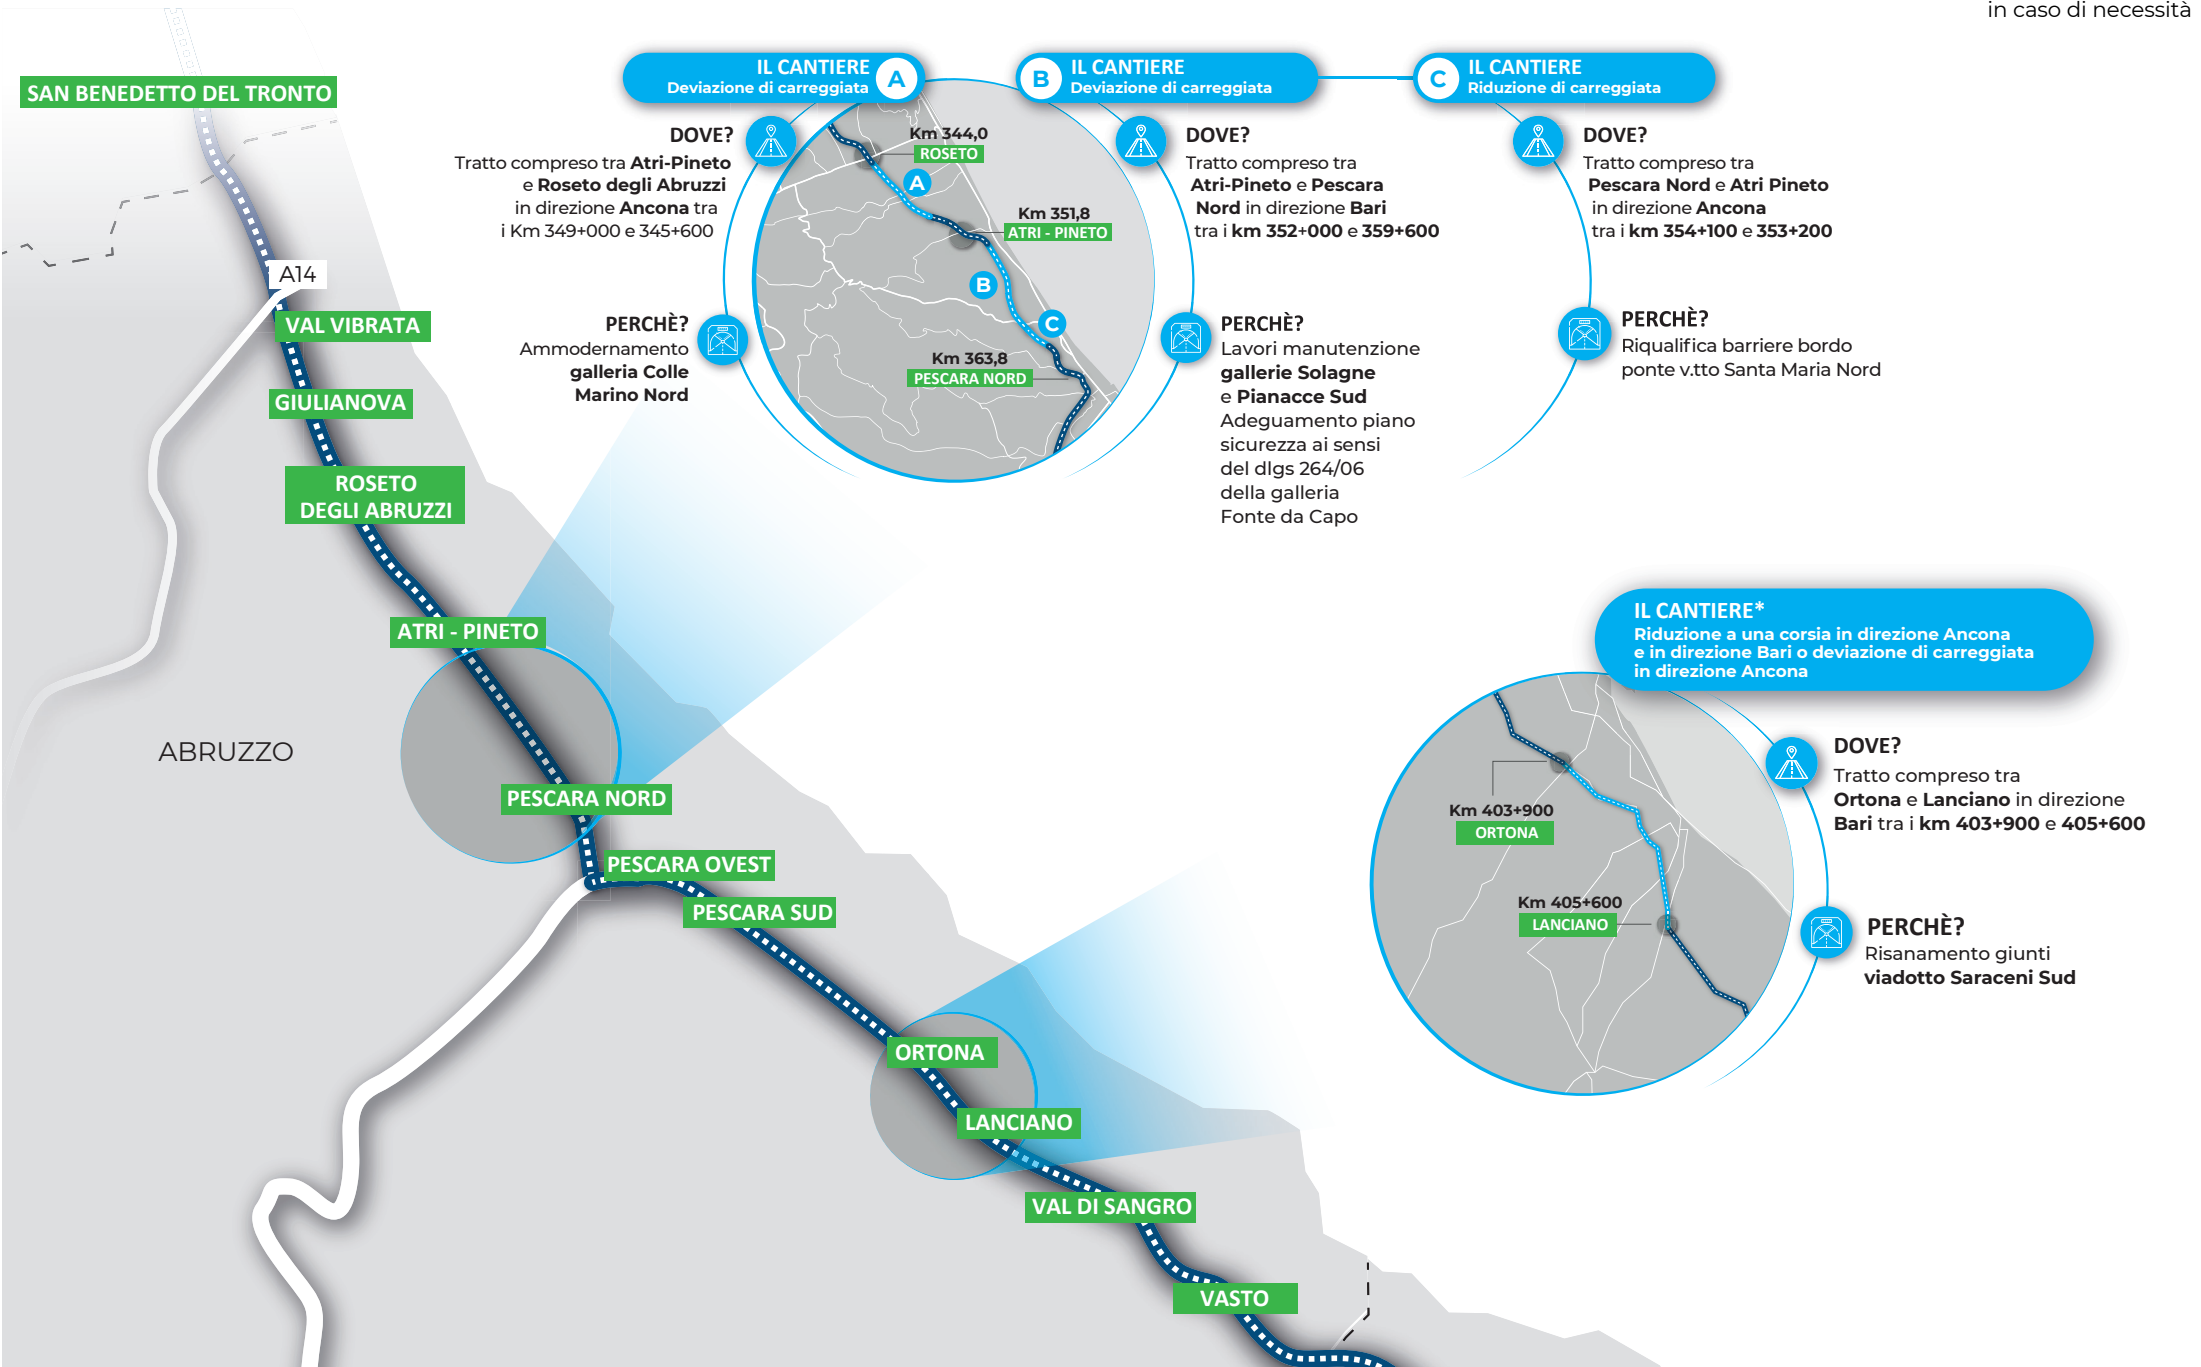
in caso di necessità

SAN BENEDETTO DEL TRONTO

A14

VAL VIBRATA

GIULIANOVA

ROSETO DEGLI ABRUZZI

ATRI - PINETO

PESCARA NORD

PESCARA OVEST

PESCARA SUD

ORTONA

LANCIANO

VAL DI SANGRO

VASTO

ABRUZZO

IL CANTIERE A
Deviazione di carreggiata

DOVE?
Tratto compreso tra **Atri-Pineto** e **Roseto degli Abruzzi** in direzione **Ancona** tra i Km 349+000 e 345+600

PERCHÈ?
Ammodernamento **galleria Colle Marino Nord**

Km 344,0
ROSETO
A
Km 351,8
ATRI - PINETO
B
C
Km 363,8
PESCARA NORD

B IL CANTIERE
Deviazione di carreggiata

DOVE?
Tratto compreso tra **Atri-Pineto** e **Pescara Nord** in direzione **Bari** tra i **km 352+000** e **359+600**

PERCHÈ?
Lavori manutenzione **gallerie Solagne** e **Pianacce Sud**
Adeguamento piano sicurezza ai sensi del dlgs 264/06 della galleria Fonte da Capo

C IL CANTIERE
Riduzione di carreggiata

DOVE?
Tratto compreso tra **Pescara Nord** e **Atri Pineto** in direzione **Ancona** tra i **km 354+100** e **353+200**

PERCHÈ?
Riqualifica barriere bordo ponte v.tto Santa Maria Nord

IL CANTIERE*
Riduzione a una corsia in direzione Ancona e in direzione Bari o deviazione di carreggiata in direzione Ancona

Km 403+900
ORTONA
Km 405+600
LANCIANO

DOVE?
Tratto compreso tra **Ortona** e **Lanciano** in direzione **Bari** tra i **km 403+900** e **405+600**

PERCHÈ?
Risanamento giunti **viadotto Saraceni Sud**